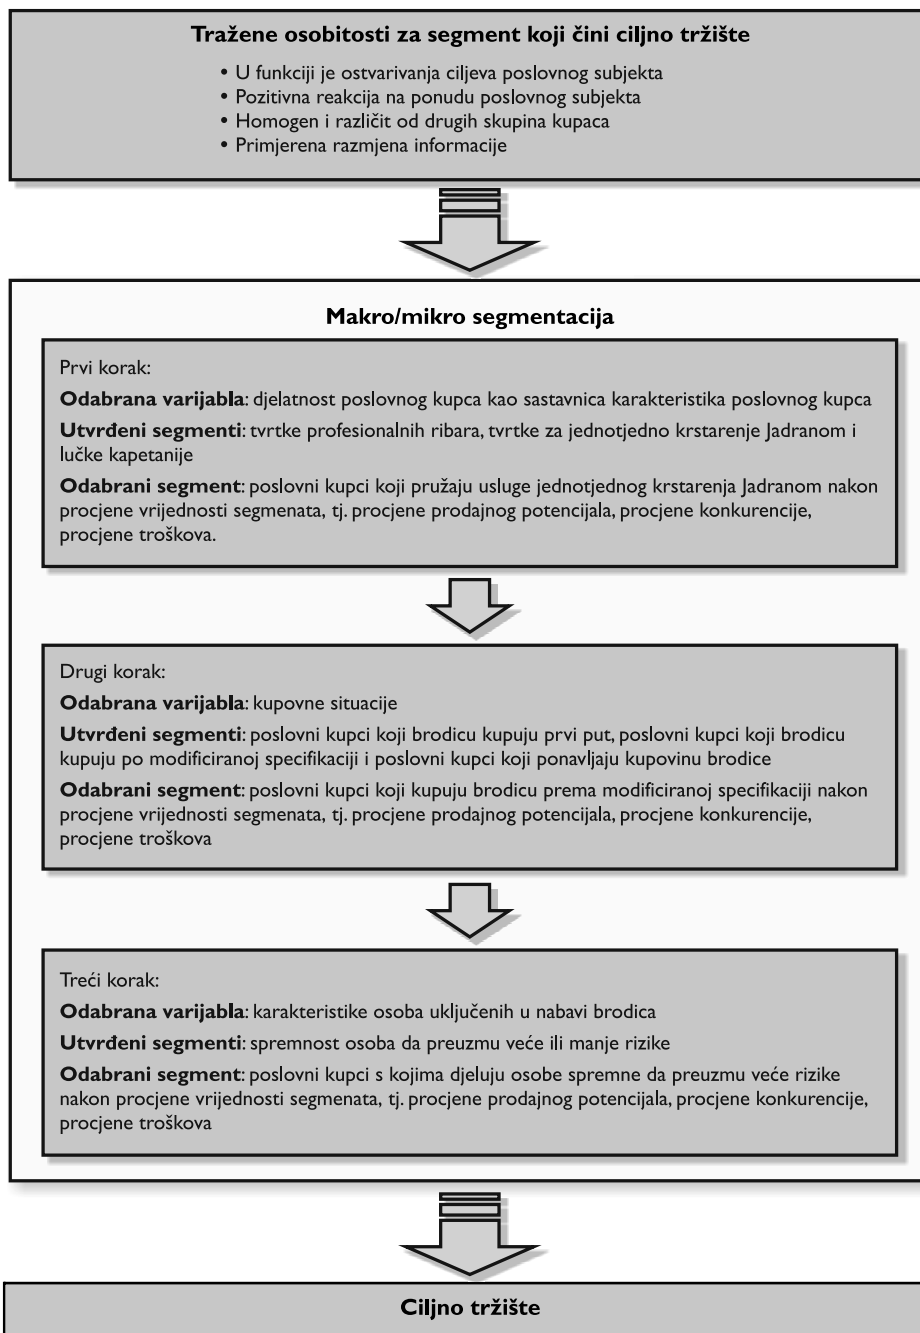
**Tražene osobitosti za segment koji čini ciljno tržište**

- U funkciji je ostvarivanja ciljeva poslovnog subjekta
- Pozitivna reakcija na ponudu poslovnog subjekta
- Homogen i različit od drugih skupina kupaca
- Primjerena razmjena informacije

**Makro/mikro segmentacija**

Prvi korak:

**Odabrana varijabla**: djelatnost poslovnog kupca kao sastavnica karakteristika poslovnog kupca

**Utvrđeni segmenti**: tvrtke profesionalnih ribara, tvrtke za jednotjedno krstarenje Jadranom i lučke kapetanije

**Odabrani segment**: poslovni kupci koji pružaju usluge jednotjednog krstarenja Jadranom nakon procjene vrijednosti segmenata, tj. procjene prodajnog potencijala, procjene konkurencije, procjene troškova.

Drugi korak:

**Odabrana varijabla**: kupovne situacije

**Utvrđeni segmenti**: poslovni kupci koji brodicu kupuju prvi put, poslovni kupci koji brodicu kupuju po modificiranoj specifikaciji i poslovni kupci koji ponavljaju kupovinu brodice

**Odabrani segment**: poslovni kupci koji kupuju brodicu prema modificiranoj specifikaciji nakon procjene vrijednosti segmenata, tj. procjene prodajnog potencijala, procjene konkurencije, procjene troškova

Treći korak:

**Odabrana varijabla**: karakteristike osoba uključenih u nabavi brodica

**Utvrđeni segmenti**: spremnost osoba da preuzmu veće ili manje rizike

**Odabrani segment**: poslovni kupci s kojima djeluju osobe spremne da preuzmu veće rizike nakon procjene vrijednosti segmenata, tj. procjene prodajnog potencijala, procjene konkurencije, procjene troškova

**Ciljno tržište**